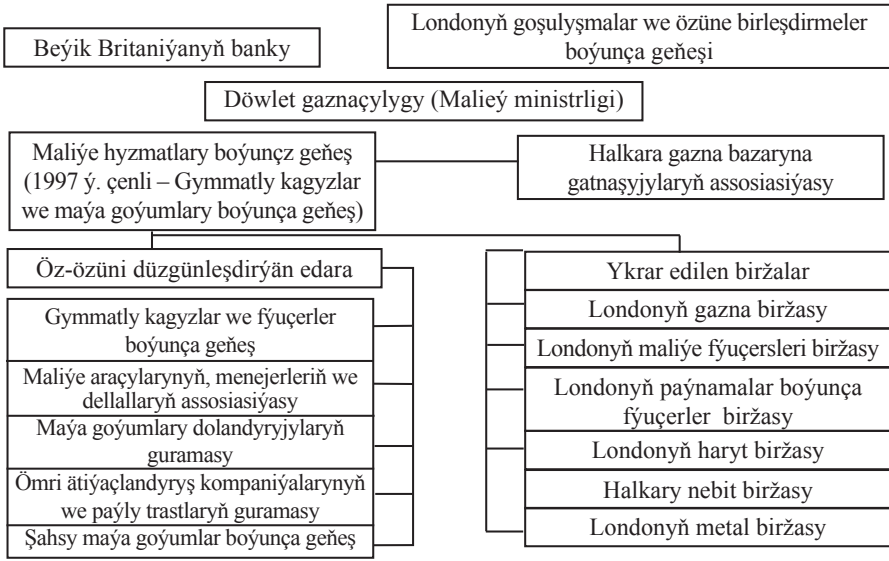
Beýik Britaniýanyň banky

Londonyň goşulyşmalar we özüne birleşdirmeler boýunça geňeşi

Döwlet gaznaçylygy (Malieý ministrligi)

Maliýe hyzmatlary boýuncz geňeş (1997 ý. çenli – Gymmatly kagyzlar we maýa goýumlary boýunça geňeş)

Halkara gazna bazaryna gatnaşyjylaryň assosiasiýasy

Öz-özüni düzgünleşdirýän edara

Gymmatly kagyzlar we fýuçerler boýunça geňeş

Maliýe araçylarynyň, menejerleriň we dellallaryň assosiasiýasy

Maýa goýumlary dolandyryjylaryň guramasy

Ömri ätiýaçlandyryş kompaniýalarynyň we paýly trastlaryň guramasy

Şahsy maýa goýumlar boýunça geňeş

Ykrar edilen biržalar

Londonyň gazna biržasy

Londonyň maliýe fýuçersleri biržasy

Londonyň paýnamalar boýunça fýuçerler biržasy

Londonyň haryt biržasy

Halkary nebit biržasy

Londonyň metal biržasy